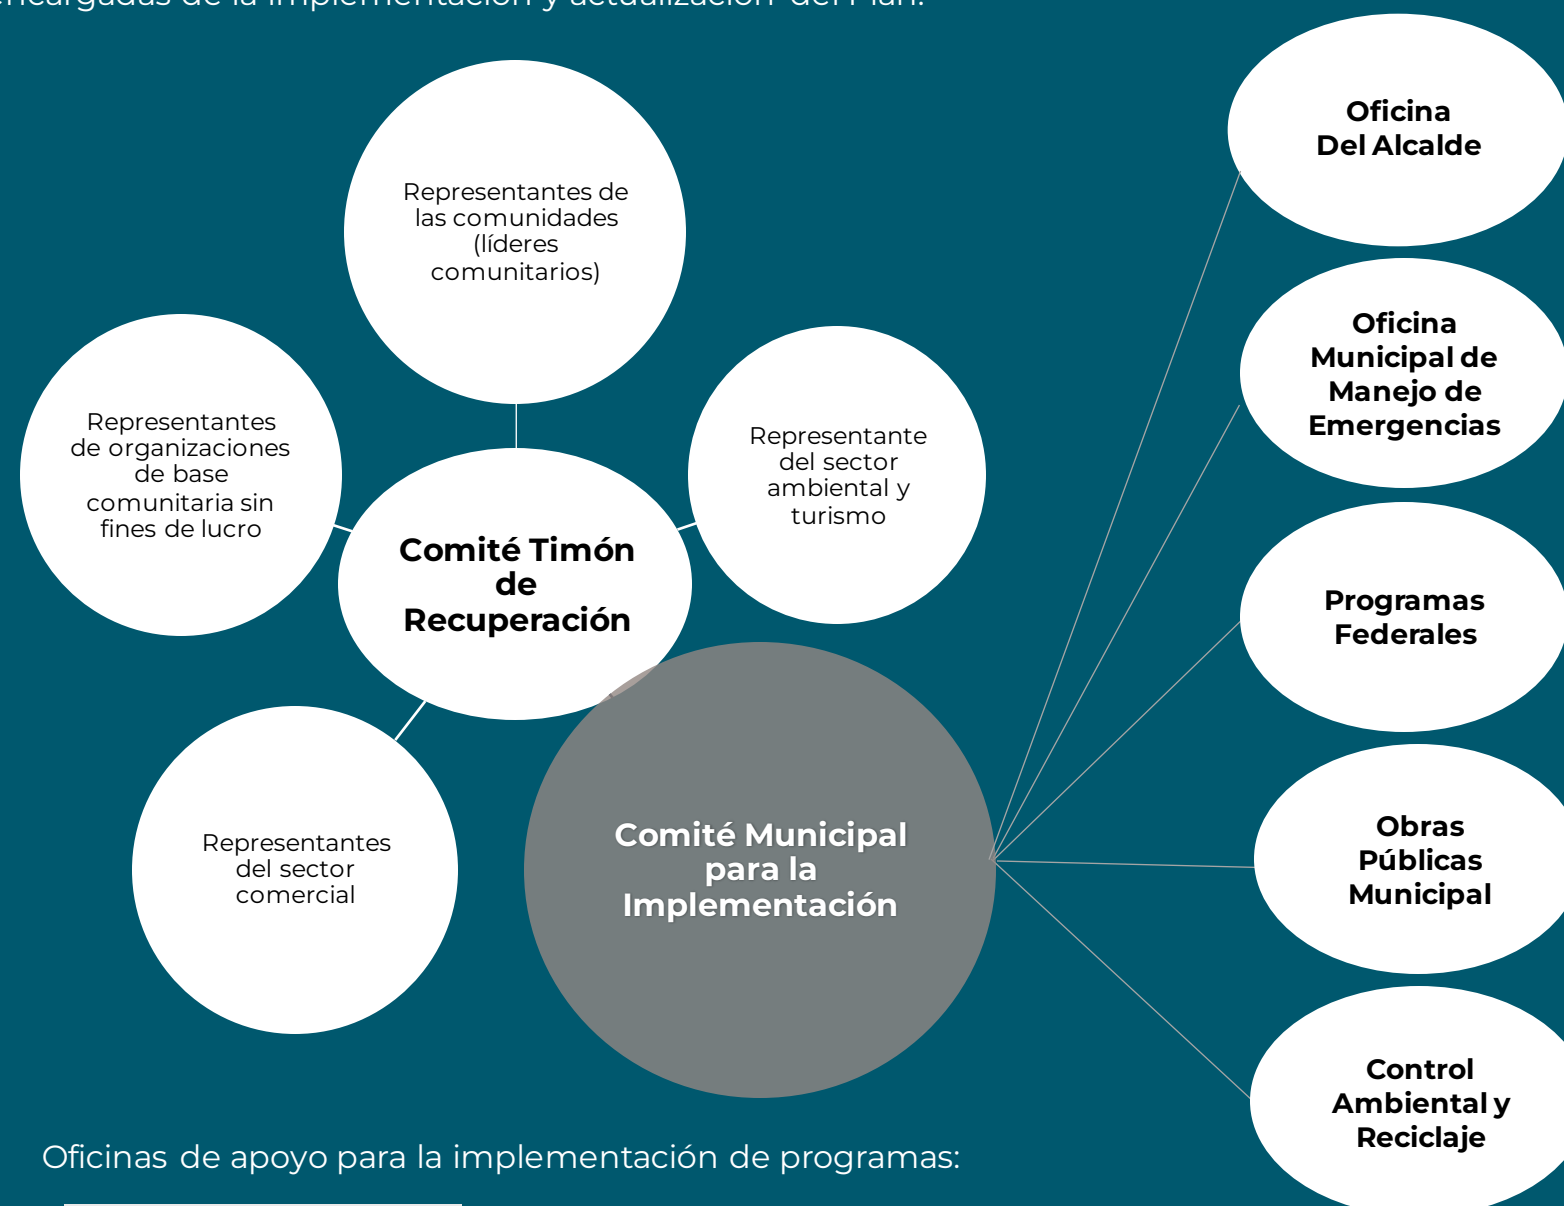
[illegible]

Representantes de las comunidades (líderes comunitarios)

Representantes de organizaciones de base comunitaria sin fines de lucro

Representante del sector ambiental y turismo

Comité Timón de Recuperación

Representantes del sector comercial

Comité Municipal para la Implementación

Oficina Del Alcalde

Oficina Municipal de Manejo de Emergencias

Programas Federales

Obras Públicas Municipal

Control Ambiental y Reciclaje

Oficinas de apoyo para la implementación de programas: